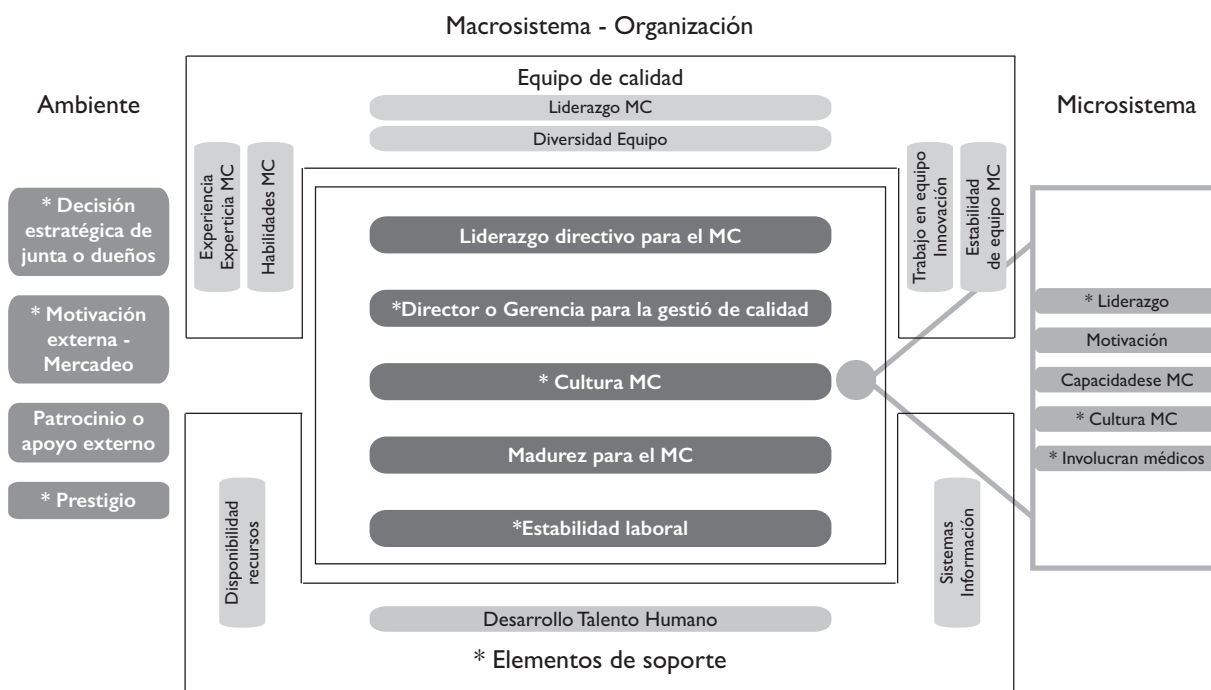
Macrosistema - Organización

Ambiente

* Decisión estratégica de junta o dueños

* Motivación externa - Mercadeo

Patrocinio o apoyo externo

* Prestigio

Equipo de calidad

Liderazgo MC

Diversidad Equipo

Experiencia Expertica MC

Habilidades MC

Trabajo en equipo Innovación

Estabilidad de equipo MC

Liderazgo directivo para el MC

*Director o Gerencia para la gestió de calidad

* Cultura MC

Madurez para el MC

*Estabilidad laboral

Disponibilidad recursos

Sistemas Información

Desarrollo Talento Humano

* Elementos de soporte

Microsistema

* Liderazgo

Motivación

Capacidadese MC

* Cultura MC

* Involucran médicos